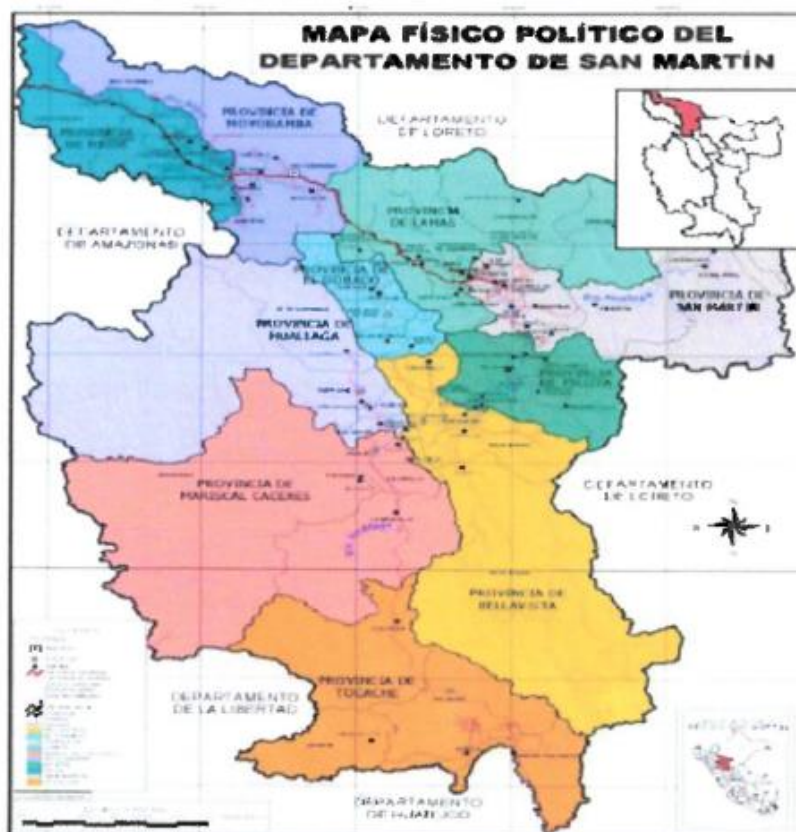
MAPA FÍSICO POLÍTICO DEL DEPARTAMENTO DE SAN MARTÍN

PROVINCIA DE MOYOBAMBA

DEPARTAMENTO DE LORETO

PROVINCIA DE RIOJA

DEPARTAMENTO DE AMAZONAS

PROVINCIA DE LAMAS

PROVINCIA DE EL DORADO

PROVINCIA DE SAN MARTÍN

PROVINCIA DE HUALLAGA

PROVINCIA DE PICOTA

DEPARTAMENTO DE LORETO

PROVINCIA DE MARISCAL CACERES

PROVINCIA DE BELLAVISTA

DEPARTAMENTO DE LA LIBERTAD

PROVINCIA DE TOCACHE

DEPARTAMENTO DE HUANUCO